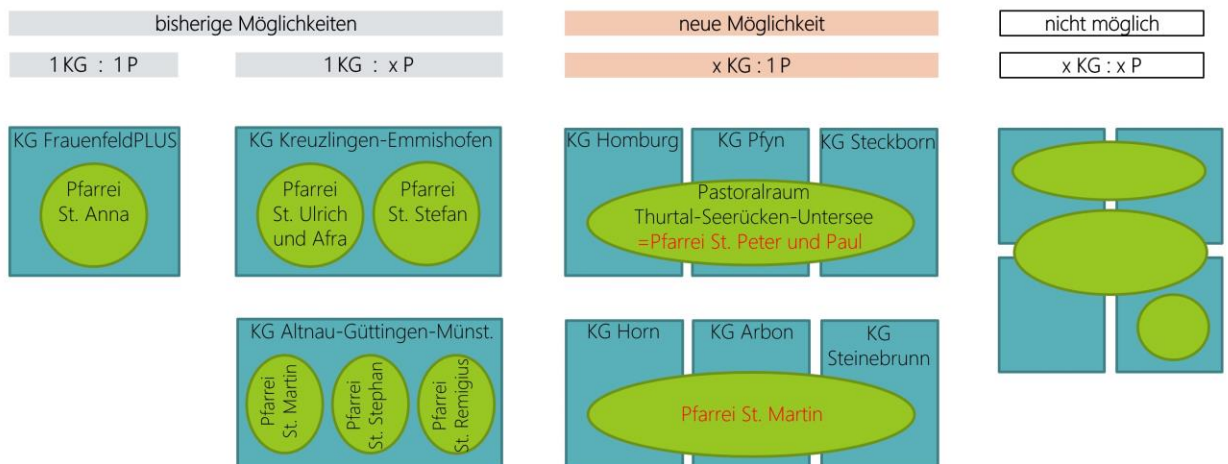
bisherige Möglichkeiten

neue Möglichkeit

nicht möglich

1 KG : 1 P

1 KG : x P

x KG : 1 P

x KG : x P

KG FrauenfeldPLUS

Pfarrei St. Anna

KG Kreuzlingen-Emmishofen

Pfarrei St. Ulrich und Afra

Pfarrei St. Stefan

KG Homburg

KG Pfyn

KG Steckborn

Pastoralraum Thurtal-Seerücken-Untersee =Pfarrei St. Peter und Paul

KG Altnau-Güttingen-Münst.

Pfarrei St. Martin

Pfarrei St. Stephan

Pfarrei St. Remigius

KG Horn

KG Arbon

KG Steinebrunn

Pfarrei St. Martin